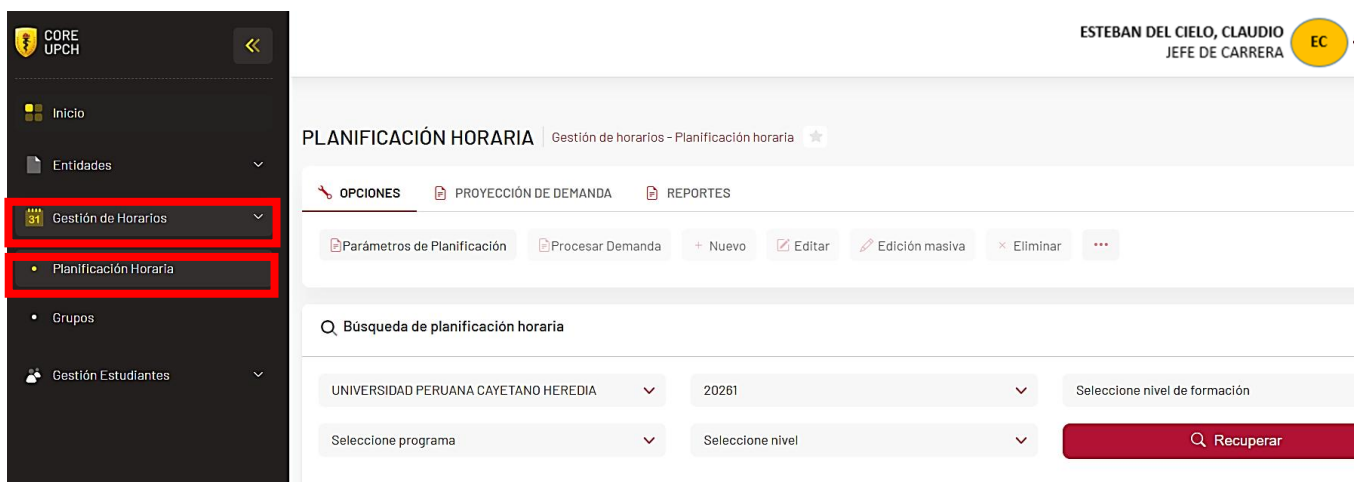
CORE UPCH

«

Inicio

Entidades

31 Gestión de Horarios

Planificación Horaria

Grupos

Gestión Estudiantes

ESTEBAN DEL CIELO, CLAUDIO
JEFE DE CARRERA

EC

PLANIFICACIÓN HORARIA Gestión de horarios - Planificación horaria

OPCIONES PROYECCIÓN DE DEMANDA REPORTES

Parámetros de Planificación Procesar Demanda + Nuevo Editar Edición masiva × Eliminar ···

Búsqueda de planificación horaria

UNIVERSIDAD PERUANA CAYETANO HEREDIA

20261

Seleccione nivel de formación

Seleccione programa

Seleccione nivel

Recuperar